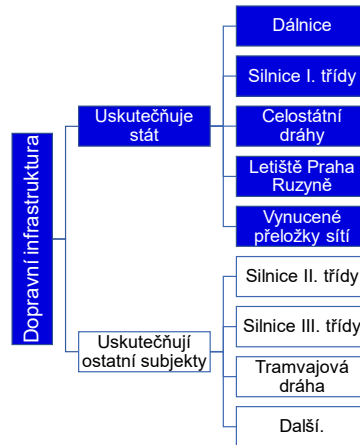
Dopravní infrastruktura

Uskutečňuje stát

Dálnice

Silnice I. třídy

Celostátní dráhy

Letiště Praha Ruzyně

Vynucené přeložky sítí

Uskutečňují ostatní subjekty

Silnice II. třídy

Silnice III. třídy

Tramvajová dráha

Další.